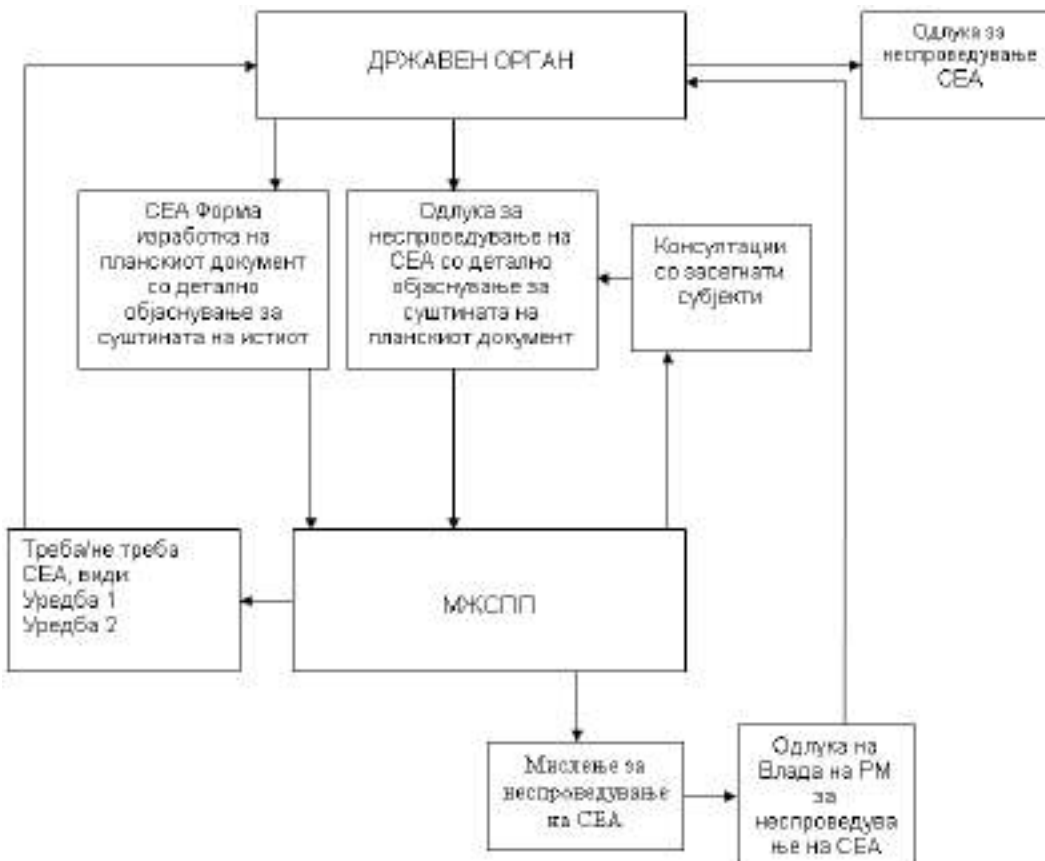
ДРЖАВЕН ОРГАН

Одлука за неспроведување СЕА

СЕА Форма изработка на планскиот документ со детално објаснување за суштината на истиот

Одлука за неспроведување на СЕА со детално објаснување за суштината на планскиот документ

Консултации со засегнати субјекти

Треба/не треба СЕА, види Уредба 1 Уредба 2

МЖСПП

Мислење за неспроведување на СЕА

Одлука на Влада на РМ за неспроведување на СЕА